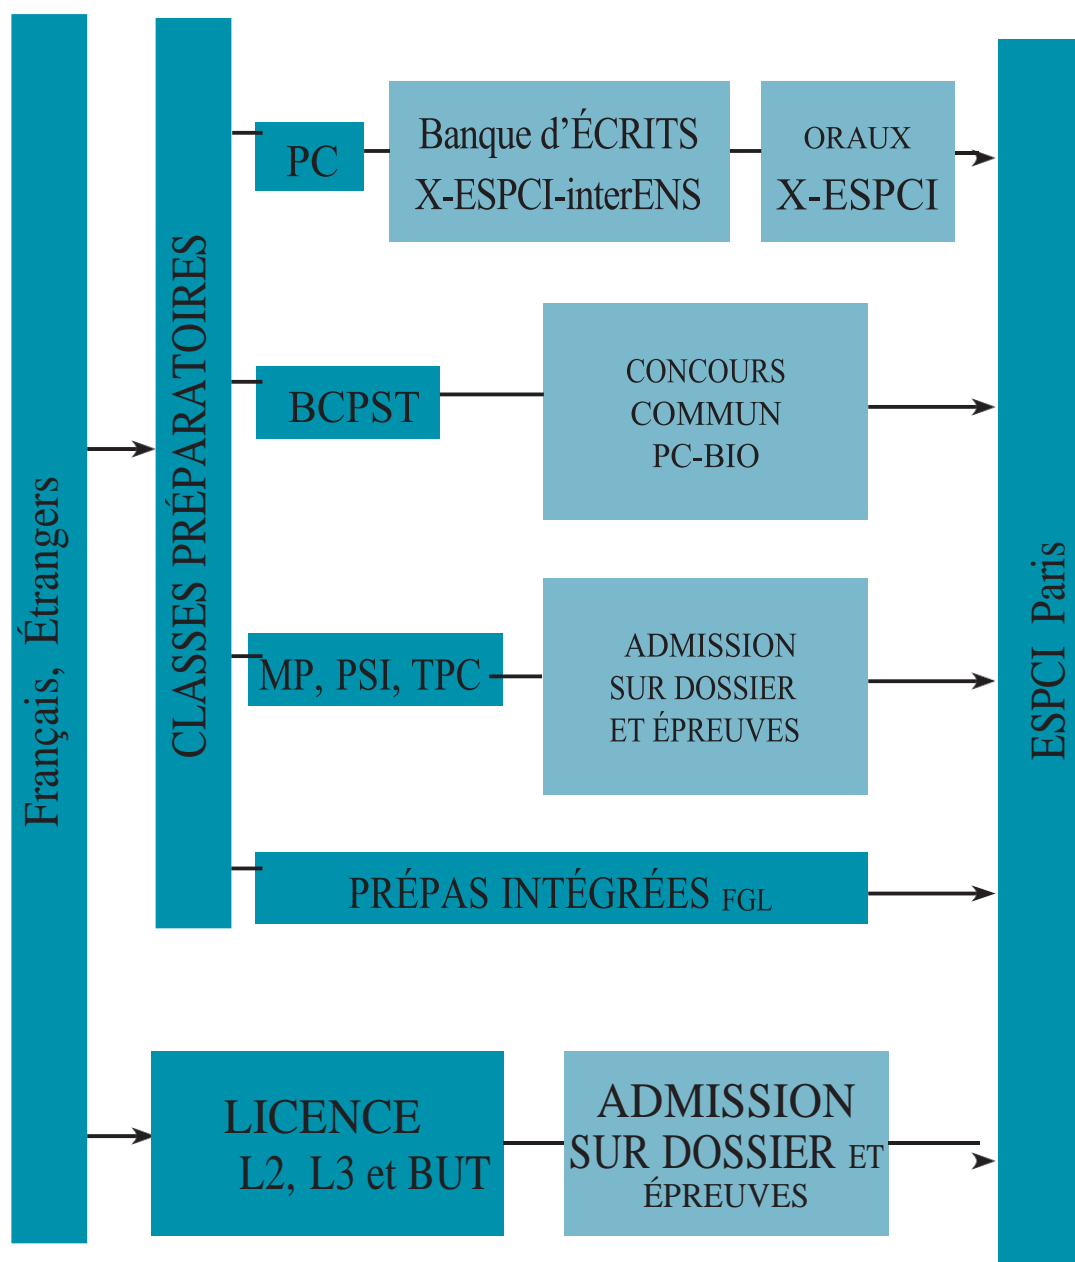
Français, Étrangers

CLASSES PRÉPARATOIRES

PC

Banque d'ÉCRITS X-ESPCI-interENS

ORAUX X-ESPCI

BCPST

CONCOURS COMMUN PC-BIO

MP, PSI, TPC

ADMISSION SUR DOSSIER ET ÉPREUVES

PRÉPAS INTÉGRÉES FGL

LICENCE L2, L3 et BUT

ADMISSION SUR DOSSIER ET ÉPREUVES

ESPCI Paris